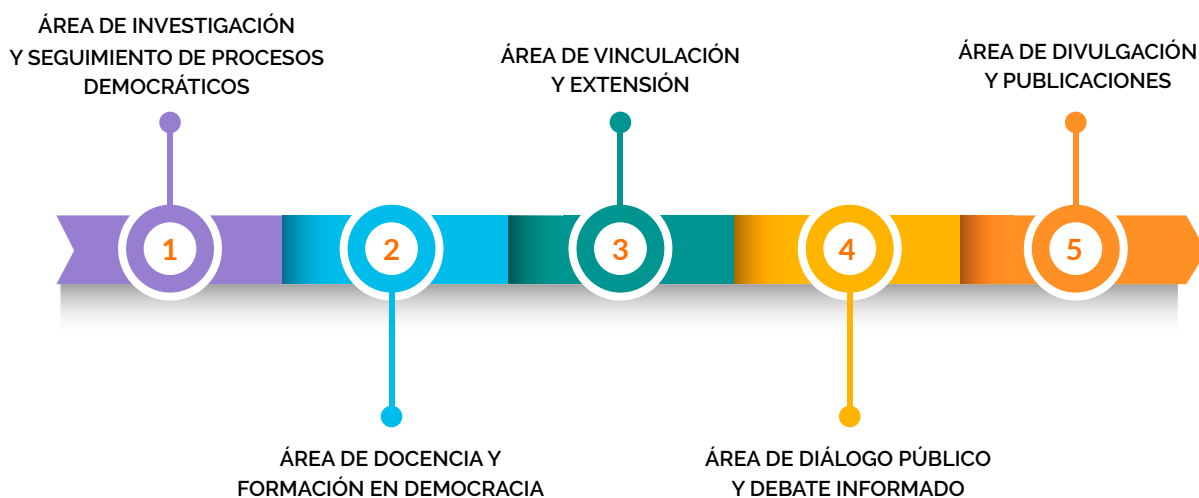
ÁREA DE INVESTIGACIÓN Y SEGUIMIENTO DE PROCESOS DEMOCRÁTICOS

1

ÁREA DE DOCENCIA Y FORMACIÓN EN DEMOCRACIA

2

ÁREA DE VINCULACIÓN Y EXTENSIÓN

3

ÁREA DE DIÁLOGO PÚBLICO Y DEBATE INFORMADO

4

ÁREA DE DIVULGACIÓN Y PUBLICACIONES

5